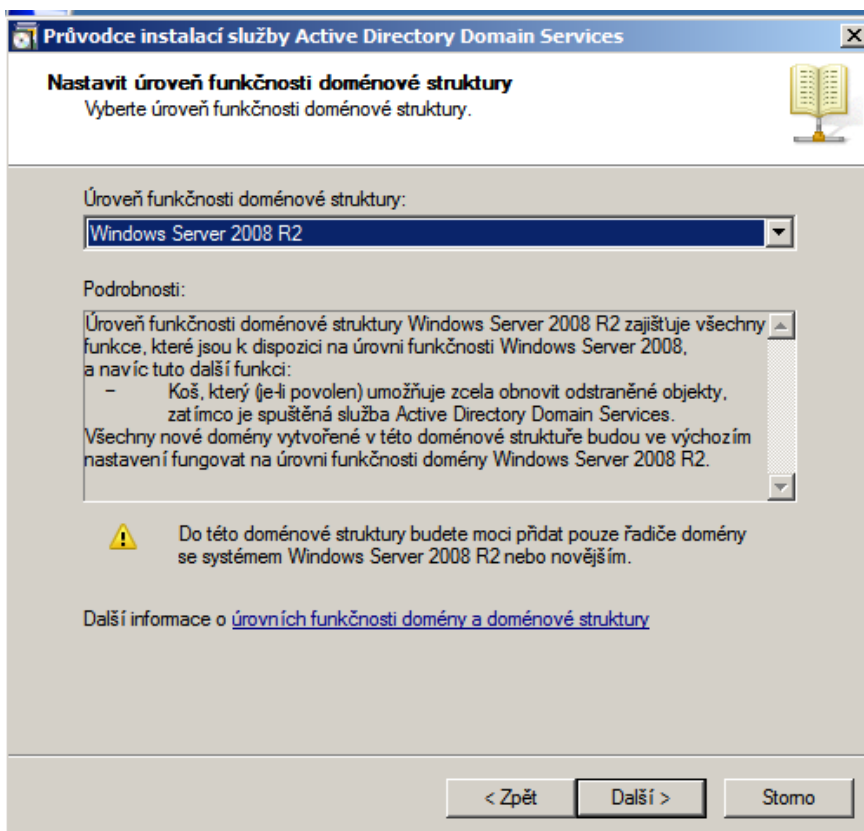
Průvodce instalací služby Active Directory Domain Services

Nastavit úroveň funkčnosti doménové struktury
Vyberte úroveň funkčnosti doménové struktury.

Úroveň funkčnosti doménové struktury:
Windows Server 2008 R2

Podrobnosti:
Úroveň funkčnosti doménové struktury Windows Server 2008 R2 zajišťuje všechny funkce, které jsou k dispozici na úrovni funkčnosti Windows Server 2008, a navíc tuto další funkci:
– Koš, který (je-li povolen) umožňuje zcela obnovit odstraněné objekty, zatímco je spuštěná služba Active Directory Domain Services.
Všechny nové domény vytvořené v této doménové struktuře budou ve výchozím nastavení fungovat na úrovni funkčnosti domény Windows Server 2008 R2.

Do této doménové struktury budete moci přidat pouze řadiče domény se systémem Windows Server 2008 R2 nebo novějším.

Další informace o úrovních funkčnosti domény a doménové struktury

< Zpět
Další >
Storno